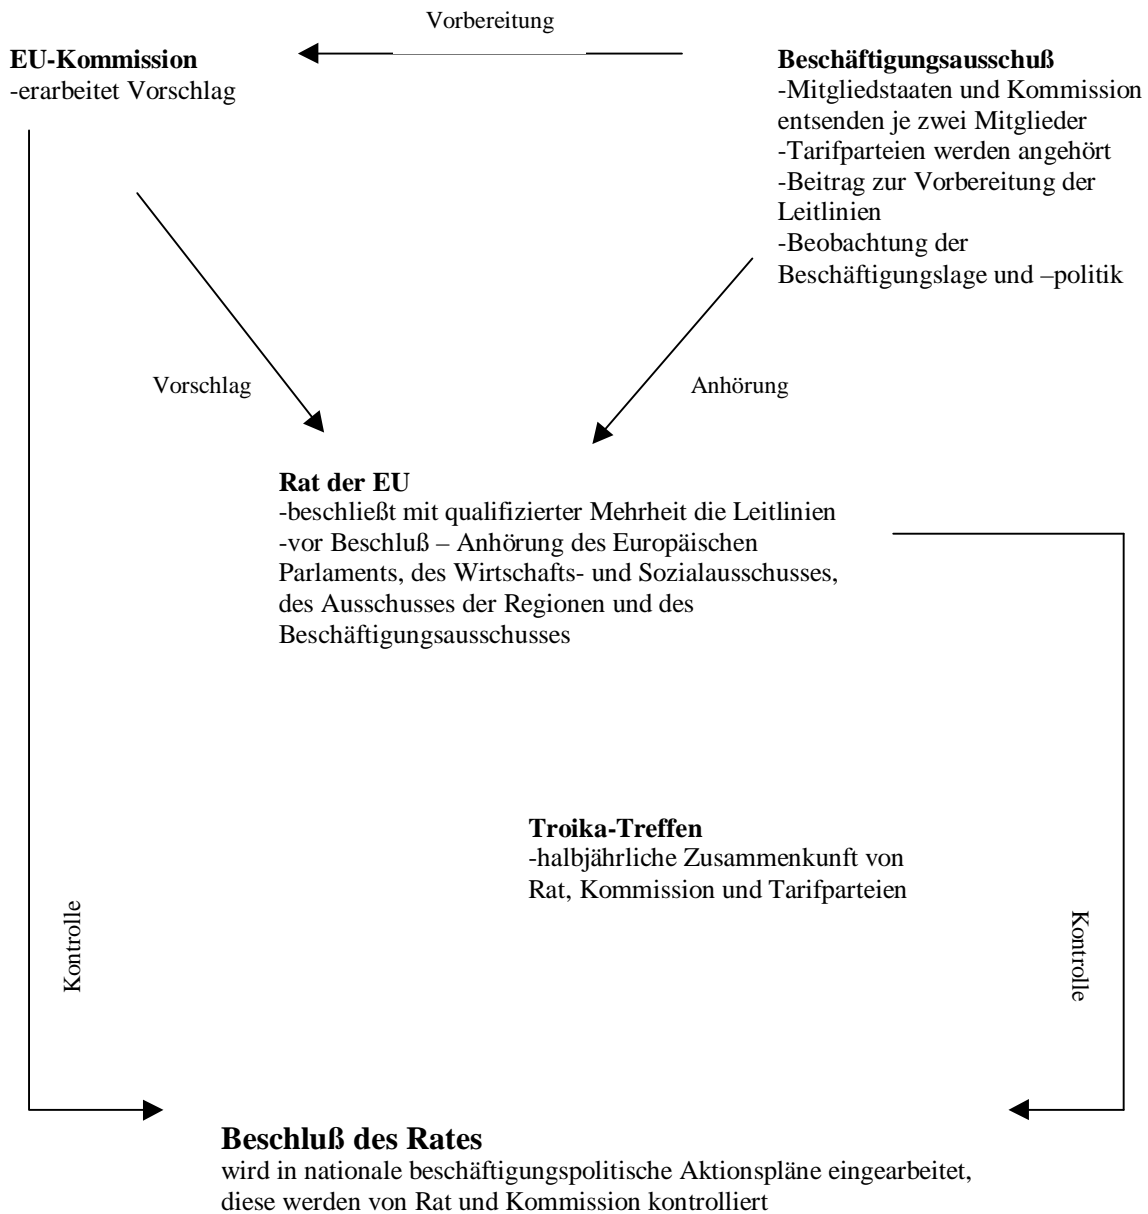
Vorbereitung

**EU-Kommission**
-erarbeitet Vorschlag

**Beschäftigungsausschuß**
-Mitgliedstaaten und Kommission entsenden je zwei Mitglieder
-Tarifparteien werden angehört
-Beitrag zur Vorbereitung der Leitlinien
-Beobachtung der Beschäftigungslage und –politik

Vorschlag

Anhörung

**Rat der EU**
-beschließt mit qualifizierter Mehrheit die Leitlinien
-vor Beschluß – Anhörung des Europäischen Parlaments, des Wirtschafts- und Sozialausschusses, des Ausschusses der Regionen und des Beschäftigungsausschusses

**Troika-Treffen**
-halbjährliche Zusammenkunft von Rat, Kommission und Tarifparteien

Kontrolle

Kontrolle

**Beschluß des Rates**
wird in nationale beschäftigungspolitische Aktionspläne eingearbeitet, diese werden von Rat und Kommission kontrolliert